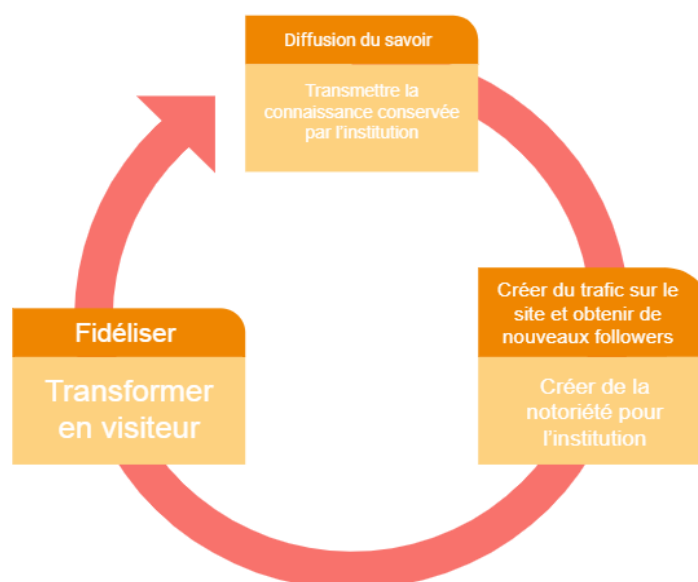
Diffusion du savoir

Transmettre la connaissance conservée par l'institution

Créer du trafic sur le site et obtenir de nouveaux followers

Créer de la notoriété pour l'institution

Fidéliser

Transformer en visiteur